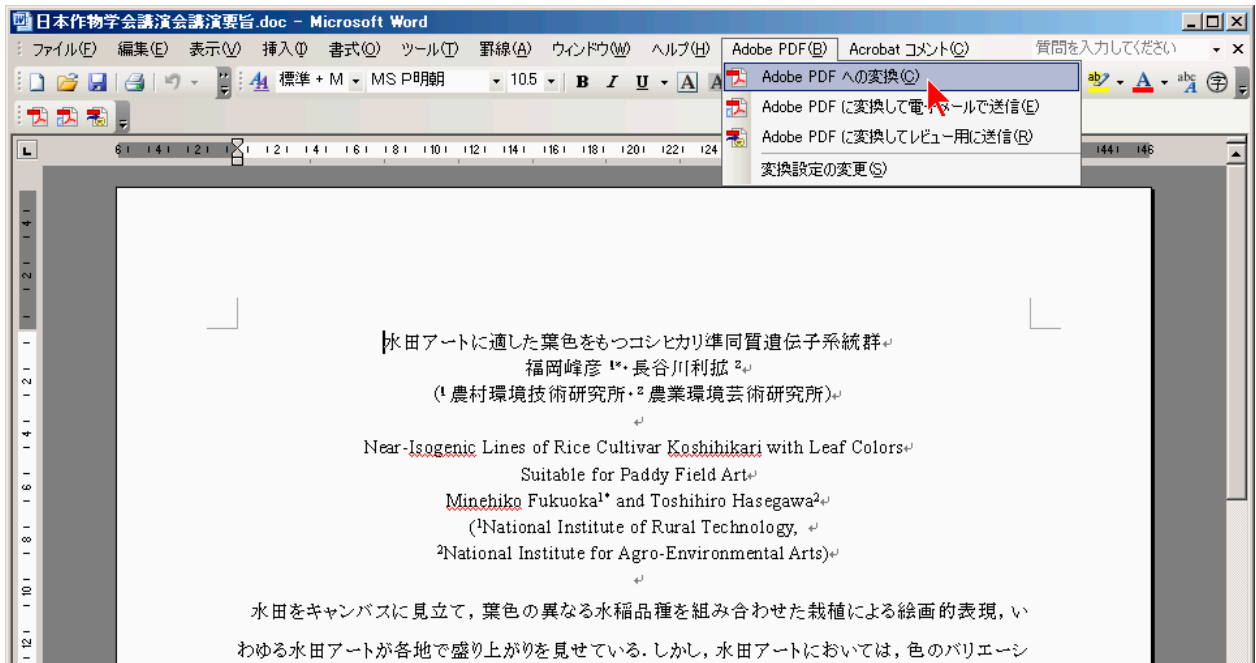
日本作物学会講演会講演要旨.doc - Microsoft Word

ファイル(F) 編集(E) 表示(V) 挿入(I) 書式(O) ツール(T) 罫線(A) ウィンドウ(W) ヘルプ(H) Adobe PDF(B) Acrobat コメント(C) 質問を入力してください

標準 + M MS P明朝 10.5 B I U A

Adobe PDF への変換(C)
Adobe PDF に変換して電子メールで送信(E)
Adobe PDF に変換してレビュー用に送信(R)
変換設定の変更(S)

水田アートに適した葉色をもつコシヒカリ準同質遺伝子系統群
福岡峰彦 $^{1*}$・長谷川利拡 $^{2}$
($^{1}$ 農村環境技術研究所・$^{2}$ 農業環境芸術研究所)

Near-Isogenic Lines of Rice Cultivar Koshihikari with Leaf Colors
Suitable for Paddy Field Art
Minehiko Fukuoka$^{1*}$ and Toshihiro Hasegawa$^{2}$
($^{1}$National Institute of Rural Technology,
$^{2}$National Institute for Agro-Environmental Arts)

水田をキャンバスに見立て，葉色の異なる水稲品種を組み合わせた栽植による絵画的表現，いわゆる水田アートが各地で盛り上がりを見せている．しかし，水田アートにおいては，色のバリエーシ